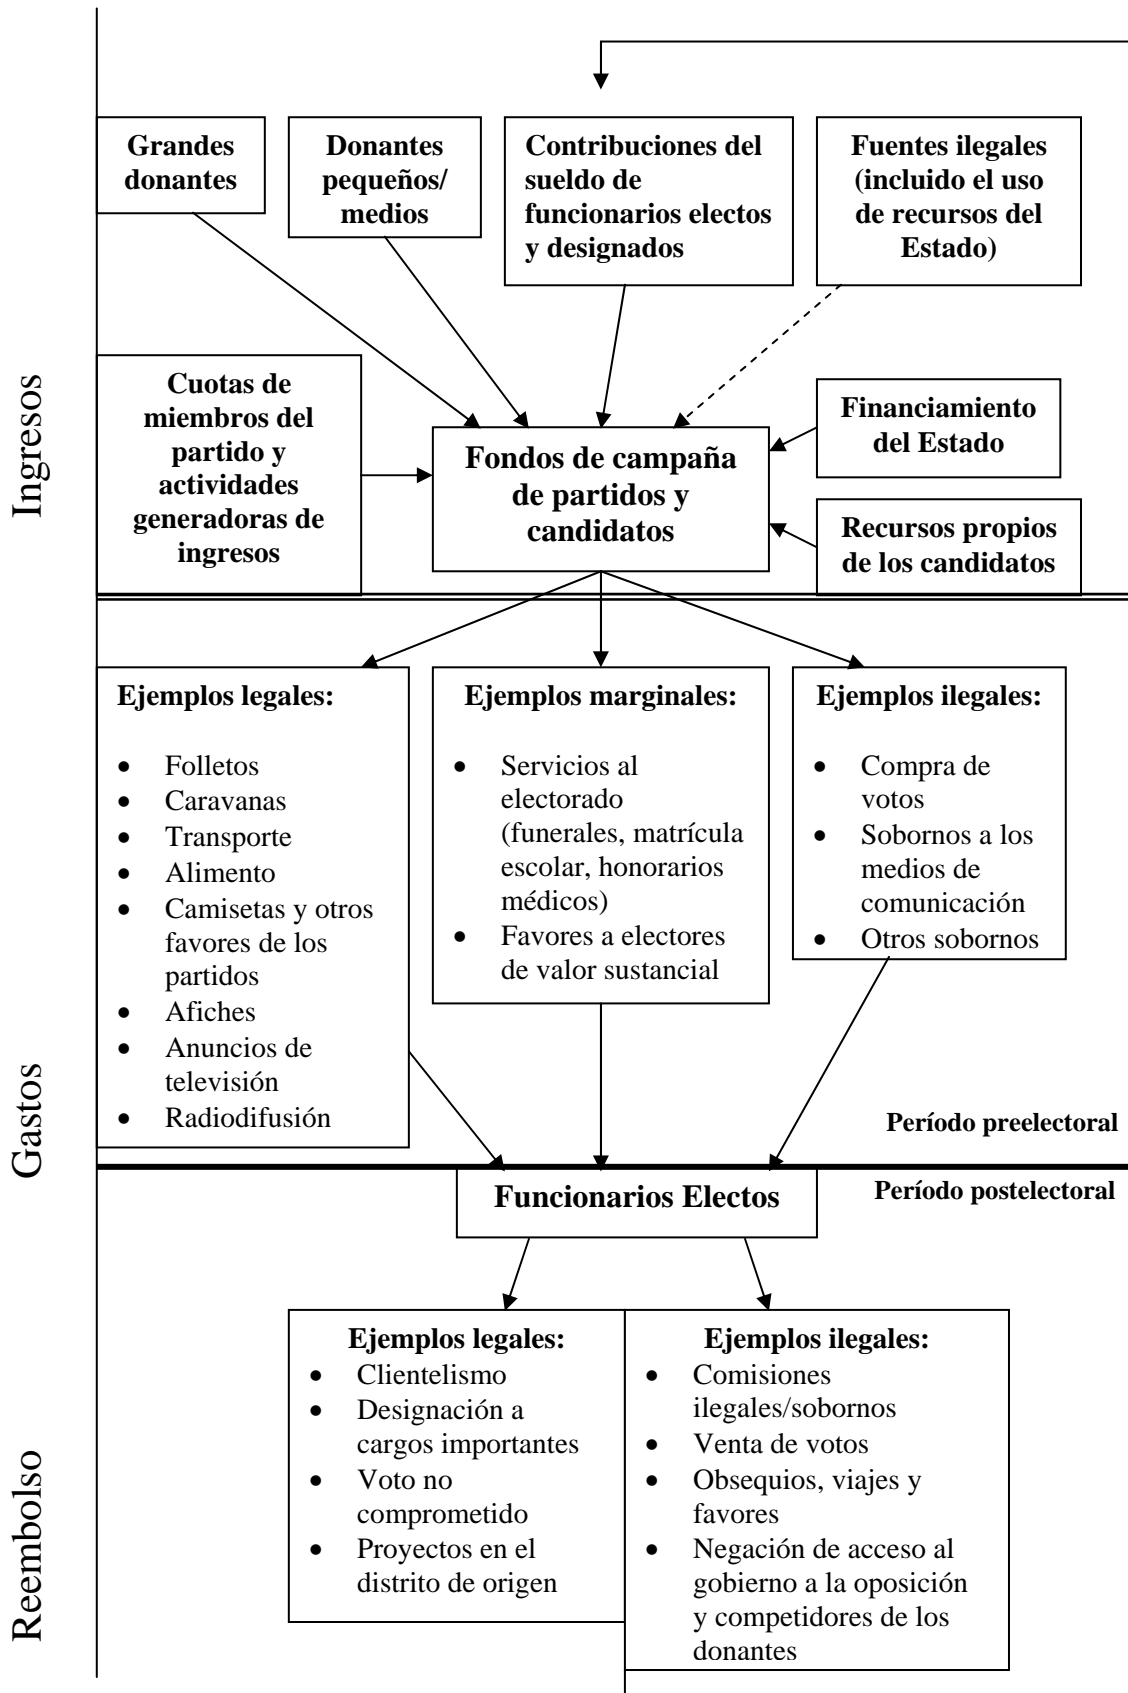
Ingresos

Grandes donantes

Donantes pequeños/ medios

Contribuciones del sueldo de funcionarios electos y designados

Fuentes ilegales (incluido el uso de recursos del Estado)

Cuotas de miembros del partido y actividades generadoras de ingresos

Fondos de campaña de partidos y candidatos

Financiamiento del Estado

Recursos propios de los candidatos

Gastos

Ejemplos legales:
- Folletos
- Caravanas
- Transporte
- Alimento
- Camisetas y otros favores de los partidos
- Afiches
- Anuncios de televisión
- Radiodifusión

Ejemplos marginales:
- Servicios al electorado (funerales, matrícula escolar, honorarios médicos)
- Favores a electores de valor sustancial

Ejemplos ilegales:
- Compra de votos
- Sobornos a los medios de comunicación
- Otros sobornos

Período preelectoral

Período postelectoral

Funcionarios Electos

Reembolso

Ejemplos legales:
- Clientelismo
- Designación a cargos importantes
- Voto no comprometido
- Proyectos en el distrito de origen

Ejemplos ilegales:
- Comisiones ilegales/sobornos
- Venta de votos
- Obsequios, viajes y favores
- Negación de acceso al gobierno a la oposición y competidores de los donantes